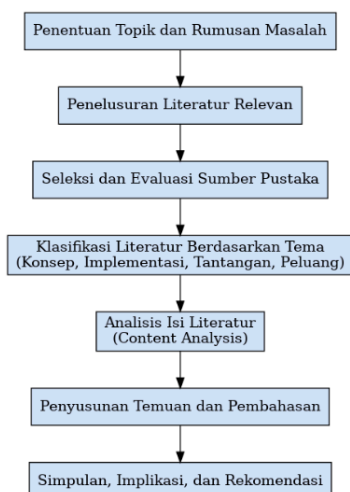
Penentuan Topik dan Rumusan Masalah

Penelusuran Literatur Relevan

Seleksi dan Evaluasi Sumber Pustaka

Klasifikasi Literatur Berdasarkan Tema
(Konsep, Implementasi, Tantangan, Peluang)

Analisis Isi Literatur
(Content Analysis)

Penyusunan Temuan dan Pembahasan

Simpulan, Implikasi, dan Rekomendasi